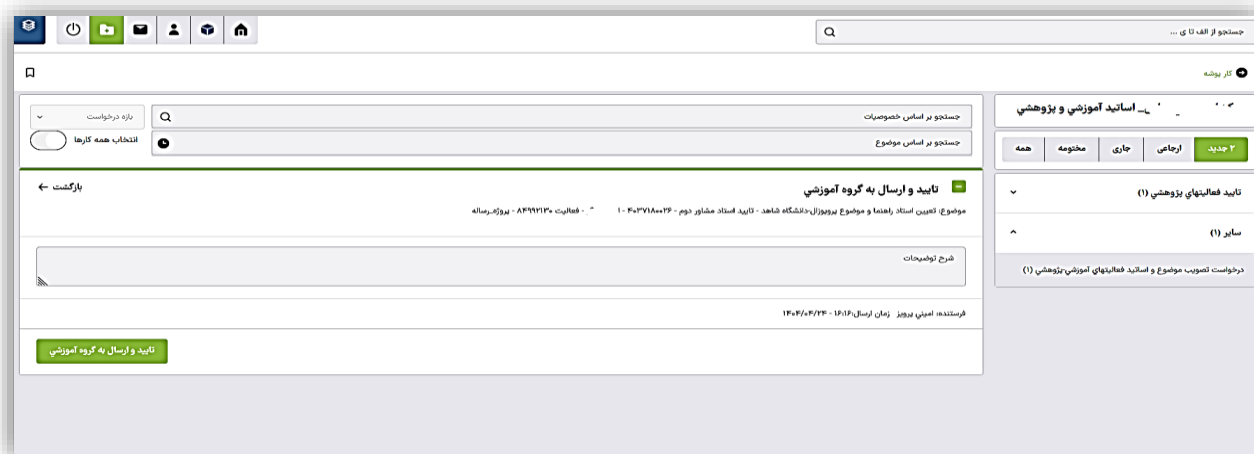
جستجو از الف تا ی ...

کار پوشه

اساتید آموزشي و پژوهشي

۲ جدید | ارجاعی | جاری | مختومه | همه

تایید فعالیتهاي پژوهشي (۱)

سایر (۱)

درخواست تصویب موضوع و اساتید فعالیتهاي آموزشي-پژوهشي (۱)

جستجو بر اساس خصوصیات

جستجو بر اساس موضوع

بازه درخواست

انتخاب همه کارها

تایید و ارسال به گروه آموزشي

بازگشت

موضوع: تعیین استاد راهنما و موضوع پروپوزال-دانشگاه شاهد - تایید استاد مشاور دوم - ۴۰۳۷۱۸۰۰۲۶ - ۱ - فعالیت ۸۴۹۹۲۱۳۰ - پروژه_رساله

شرح توضیحات

فرستنده: اميني پرويز زمان ارسال:۱۶:۱۶ - ۱۴۰۴/۰۴/۲۴

تایید و ارسال به گروه آموزشي